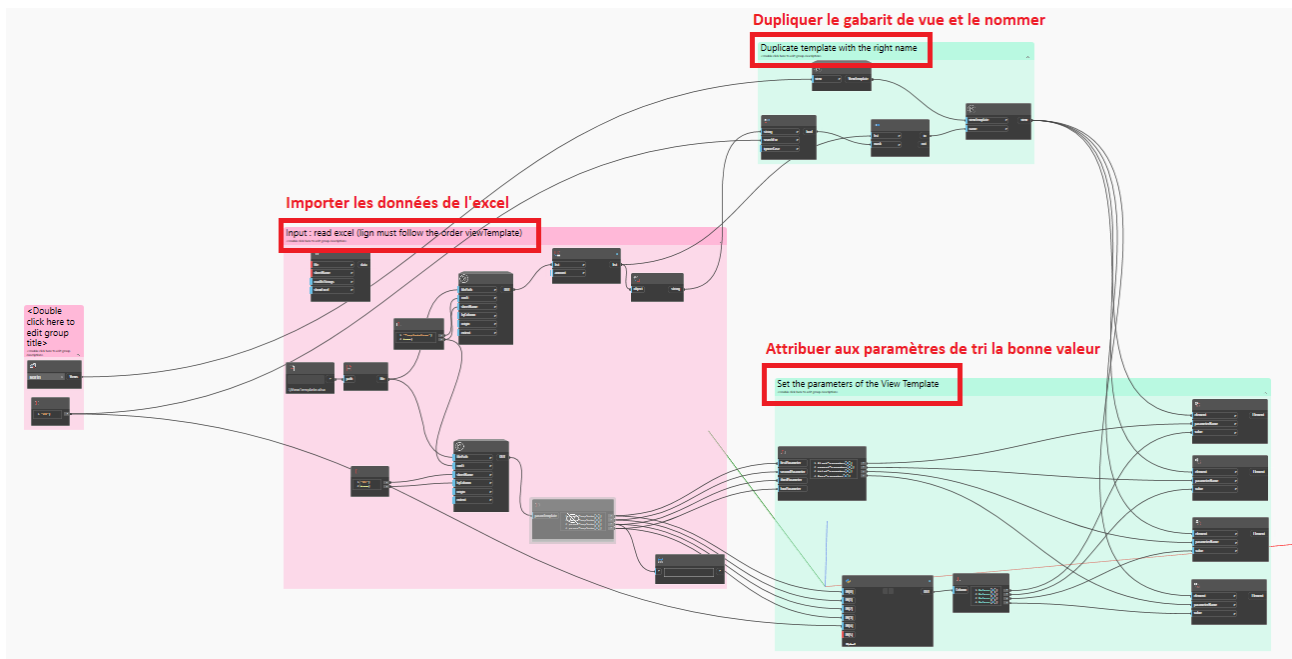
Dupliquer le gabarit de vue et le nommer

Duplicate template with the right name

Importer les données de l'excel

Input : read excel (lign must follow the order viewTemplate)

<Double click here to edit group title>

Attribuer aux paramètres de tri la bonne valeur

Set the parameters of the View Template